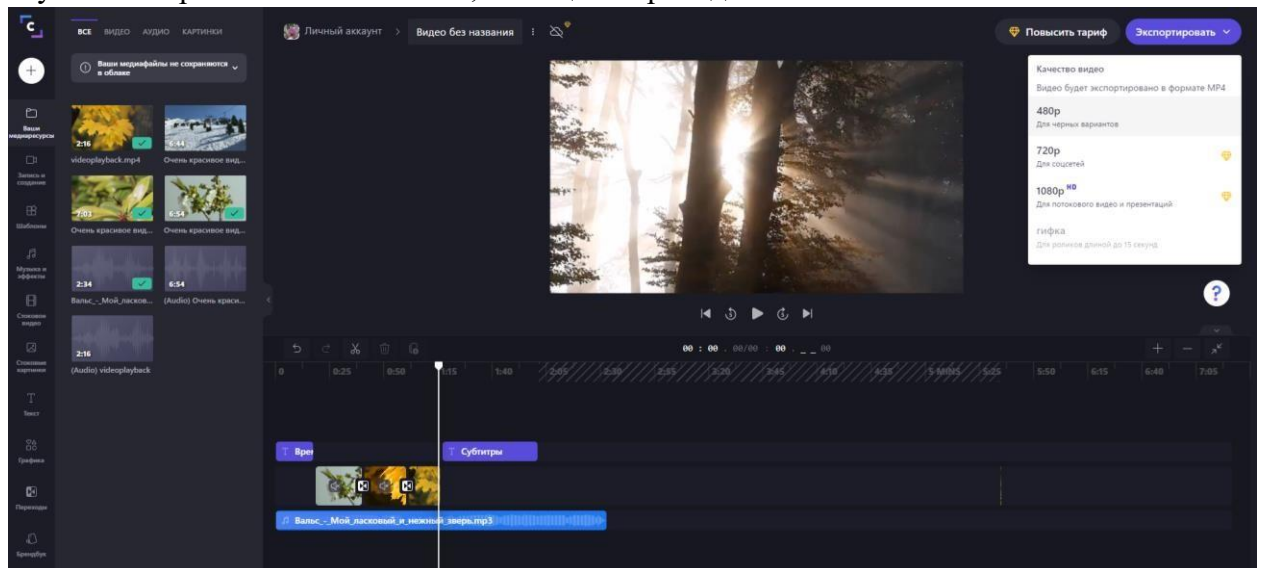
ВСЕ ВИДЕО АУДИО КАРТИНКИ

Ваши медиафайлы не сохраняются в облаке

Личный аккаунт > Видео без названия

Повысить тариф
Экспортировать

Качество видео
Видео будет экспортировано в формате MP4

480p
Для черновых вариантов

720p
Для соцсетей

1080p HD
Для потокового видео и презентаций

гифка
Для роликов длиной до 15 секунд

Ваши медиаресурсы
Запись и создание
Шаблоны
Музыка и эффекты
Стоковое видео
Стоковые картинки
Текст
Графика
Переходы
Брендбук

2:16
videoplayback.mp4
6:44
Очень красивое вид...
7:03
Очень красивое вид...
6:54
Очень красивое вид...
2:34
Вальс_-_Мой_ласков...
6:54
(Audio) Очень краси...
2:16
(Audio) videoplayback

00 : 00 . 00/00 : 00 . _ _ 00

0 0:25 0:50 1:15 1:40 2:05 2:30 2:55 3:20 3:45 4:10 4:35 5 MINS 5:25 5:50 6:15 6:40 7:05

Врем
Субтитры
Вальс_-_Мой_ласковый_и_нежный_зверь.mp3